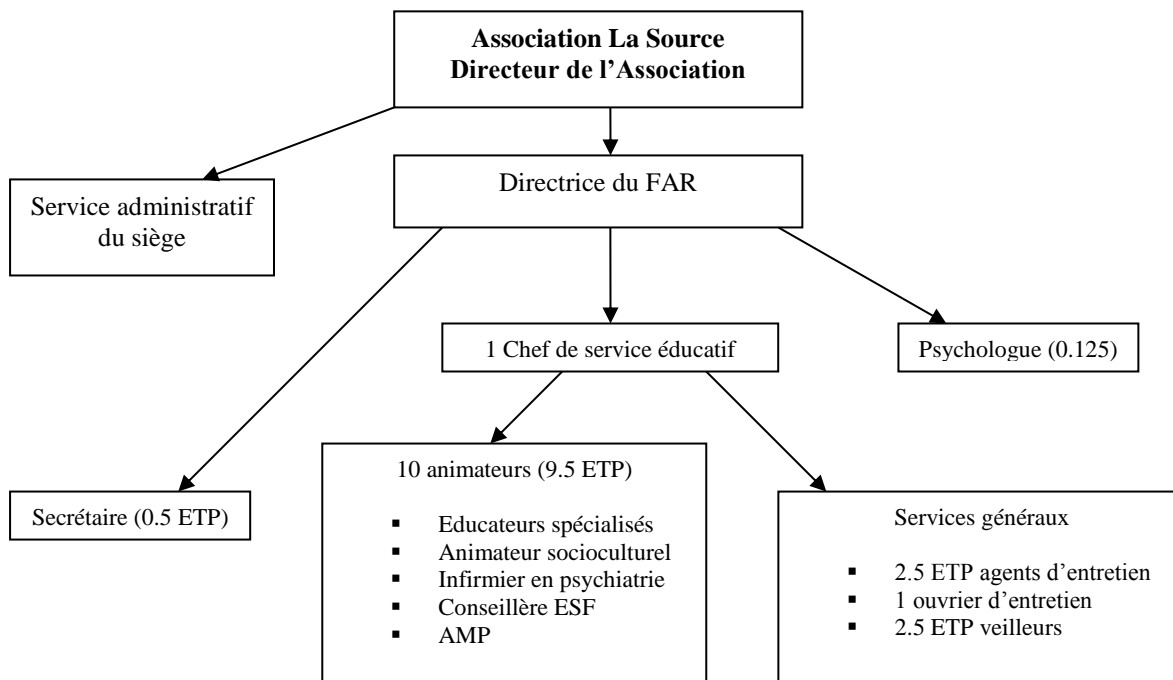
**Association La Source**
**Directeur de l'Association**

Directrice du FAR

Service administratif du siège

1 Chef de service éducatif

Psychologue (0.125)

Secrétaire (0.5 ETP)

10 animateurs (9.5 ETP)

- Educateurs spécialisés
- Animateur socioculturel
- Infirmier en psychiatrie
- Conseillère ESF
- AMP

Services généraux

- 2.5 ETP agents d'entretien
- 1 ouvrier d'entretien
- 2.5 ETP veilleurs